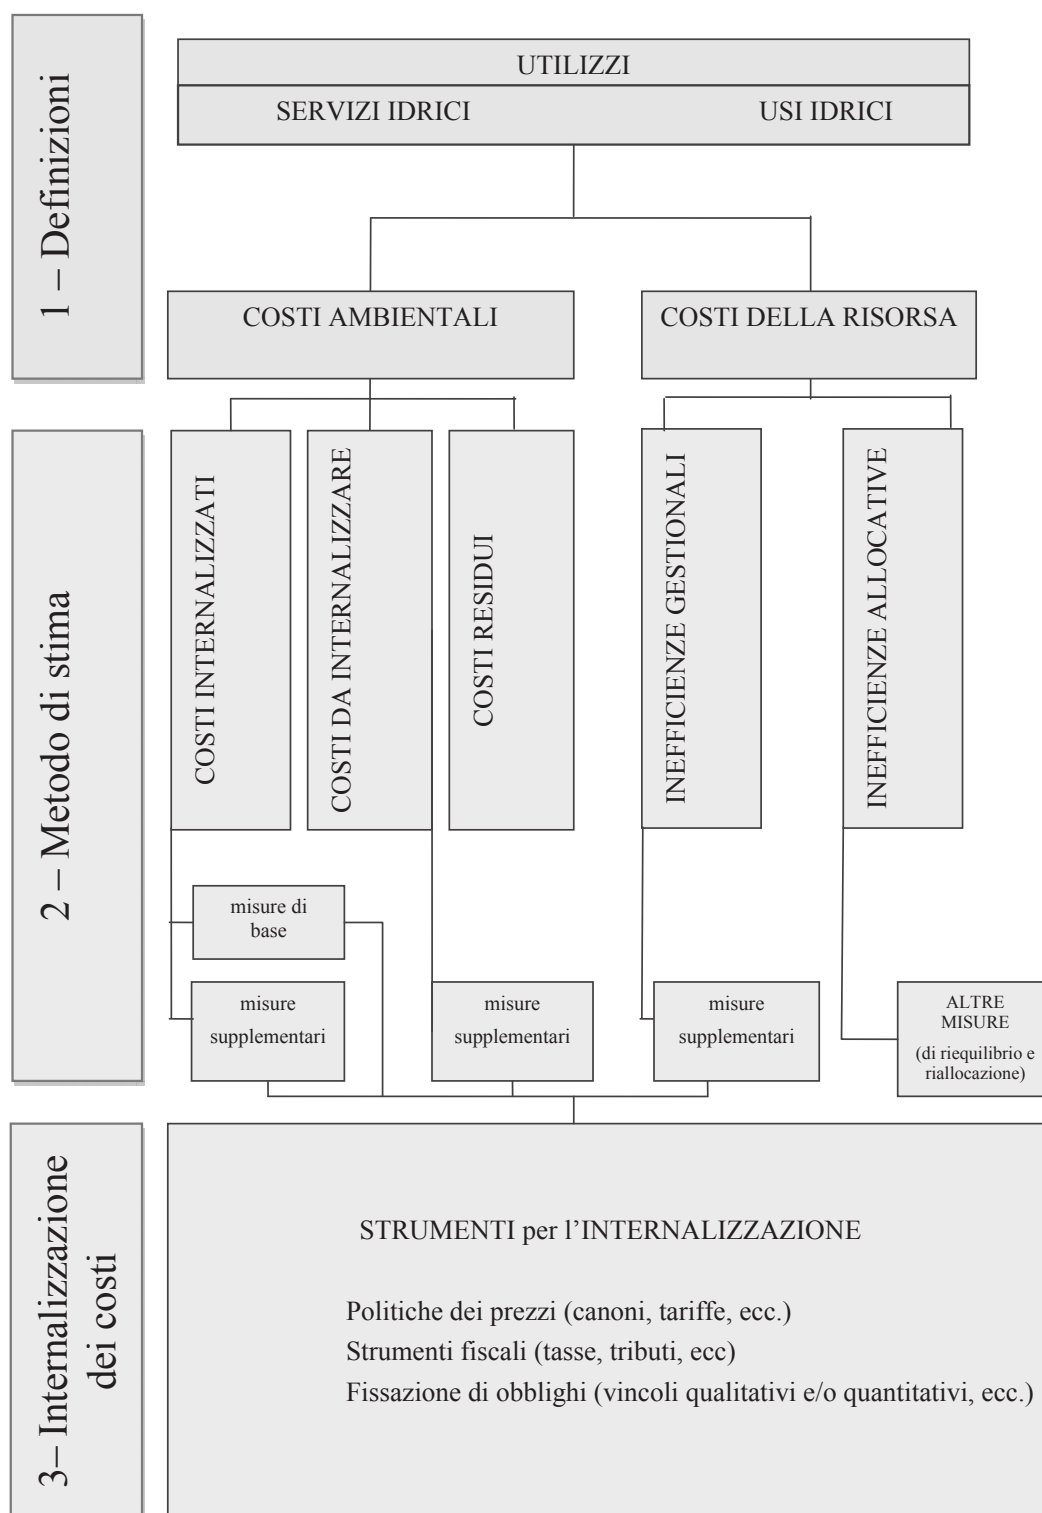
1 – Definizioni

UTILIZZI

SERVIZI IDRICI

USI IDRICI

COSTI AMBIENTALI

COSTI DELLA RISORSA

2 – Metodo di stima

COSTI INTERNALIZZATI

COSTI DA INTERNALIZZARE

COSTI RESIDUI

INEFFICIENZE GESTIONALI

INEFFICIENZE ALLOCATIVE

misure di base

misure supplementari

misure supplementari

misure supplementari

ALTRE MISURE (di riequilibrio e riallocazione)

3– Internalizzazione dei costi

STRUMENTI per l'INTERNALIZZAZIONE

Politiche dei prezzi (canoni, tariffe, ecc.)
Strumenti fiscali (tasse, tributi, ecc)
Fissazione di obblighi (vincoli qualitativi e/o quantitativi, ecc.)